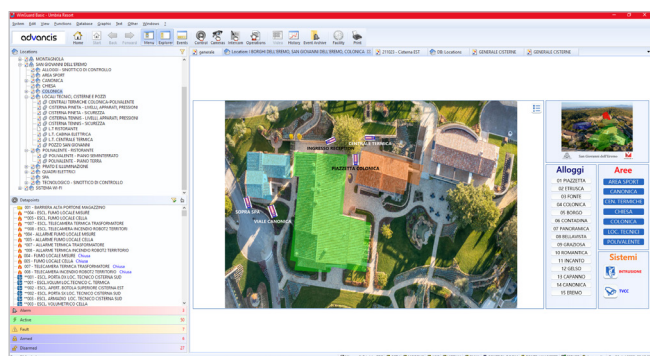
WinGuard Basis - Umbria Resort

System Edit View Questions Database Graphic Tools Other Windows ?

advancis

Home Start Back Forward Filters Explorer Events Control Cameras Intercom Operations Timer History Event Archive Facility Print

Locations

MONTEGIGLIA
SAN GIOVANNI DELL'EREMO
ALLOGGI - SINOTTICO DI CONTROLLO
AREA SPORT
CANONICA
CHIESA
COLONICA
LOCALI TECNICI, CISTERNE E POZZI
CENTRALI TERMICHE COLONICA-POLIVALENTE
CISTERNA PINETA - LIVELLI, APPARATI, PRESSIONI
CISTERNA PINETA - SICUREZZA
CISTERNA TENNIS - LIVELLI, APPARATI, PRESSIONI
CISTERNA TENNIS - SICUREZZA
L.T. RISTORANTE
L.T. CABINA ELETTRICA
L.T. CENTRALE TERMICA
POZZO SAN GIOVANNI
POLIVALENTE - RISTORANTE
POLIVALENTE - PIANO SEMINTERRATO
POLIVALENTE - PIANO TERRA
PRATO E ILLUMINAZIONE
QUADRI ELETTRICI
SPA
TECNOLOGICO - SINOTTICO DI CONTROLLO
SISTEMA Wi-Fi

Datapoints

BARRIERA ALTA PORTONE MAGAZZINO
ESCL. FUMO LOCALE MISURE
ESCL. FUMO LOCALE CELLA
ESCL. TELECAMERA TERMICA TRASFORMATORE
ESCL. TELECAMERA INCENDIO ROBOT2 TERRITORI
ALLARME FUMO LOCALE MISURE
ALLARME FUMO LOCALE CELLA
ALLARME FUMO LOCALE CELLA
ALLARME TELECAMERA INCENDIO ROBOT2 TERRITORI
FUMO LOCALE MISURE Chiusa
FUMO LOCALE CELLA Chiusa
TELECAMERA TERMICA TRASFORMATORE Chiusa
TELECAMERA INCENDIO ROBOT2 TERRITORI Chiusa
ESCL. PORTA DI LOC. TECNICO CISTERNA SUD
ESCL.VOLUMETRICO LOC.TECNICO C. TERMICA
ESCL. APERT. BOTOLA SUPERIORE CISTERNA EST
ESCL. PORTA DI LOC. TECNICO CISTERNA SUD
ESCL. PORTA DI LOC. TECNICO CISTERNA SUD
ALLARMI GENERALI LOC. TECNICO CISTERNA SUD
ESCL. VOLUMETRICO CISTERNA EST

Alarm
Active
Fault
Armed
Disarmed

generale | Location: BORGHI DEL EREMO, SAN GIOVANNI DELL'EREMO | 211023 - Cisterna EST | DB: Locations | GENERALE CISTERNE | GENERALE CISTERNE

CENTRALE TERMICA
INGRESSO RECEPTION
PIAZZETTA COLONICA
SOPRA SPA
VIALE CANONICA

San Giovanni dell'Eremo

Alloggi
01 PIAZZETTA
02 ETRUSCA
03 FONTE
04 COLONICA
05 BORGO
06 CONTADINA
07 PANORAMICA
08 BELLAVISTA
09 GRAZIOSA
10 ROMANTICA
11 INCANTO
12 GELSO
13 CAMINO
14 CANONICA
15 EREMO

Aree
AREA SPORT
CANONICA
CEN. TERMICHE
CHIESA
COLONICA
LOC. TECNICI
POLIVALENTE

Sistemi
INTRUSIONE
TVCC